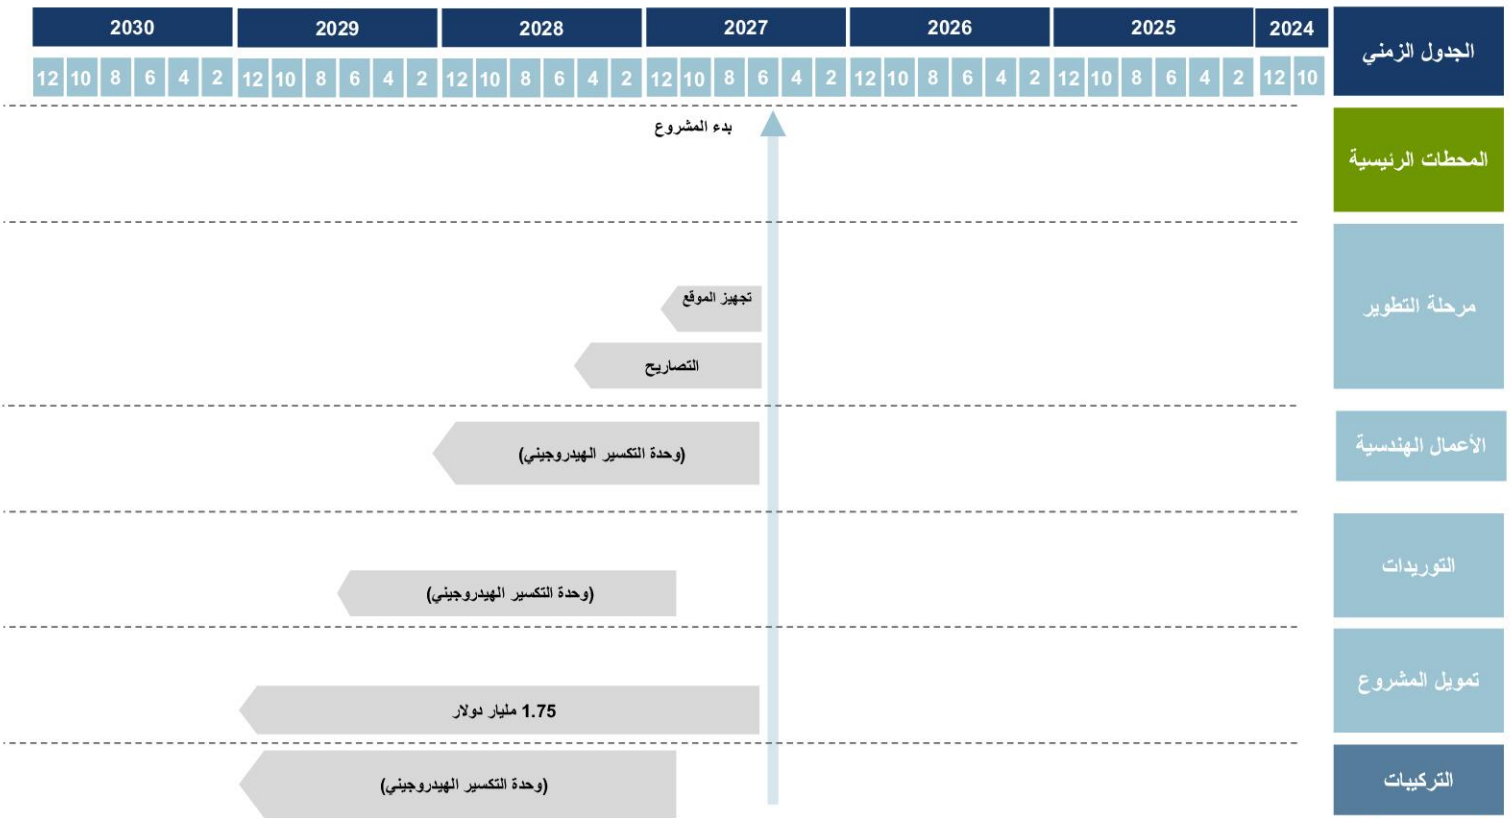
| الجدول الزمني | 2024 | 2025 | 2026 | 2027 | 2028 | 2029 | 2030 |
|---|---|---|---|---|---|---|---|
| | 10 12 | 2 4 6 8 10 12 | 2 4 6 8 10 12 | 2 4 6 8 10 12 | 2 4 6 8 10 12 | 2 4 6 8 10 12 | 2 4 6 8 10 12 |

المحطات الرئيسية
بدء المشروع

مرحلة التطوير
تجهيز الموقع
التصاريح

الأعمال الهندسية
(وحدة التكسير الهيدروجيني)

التوريدات
(وحدة التكسير الهيدروجيني)

تمويل المشروع
1.75 مليار دولار

التركيبات
(وحدة التكسير الهيدروجيني)